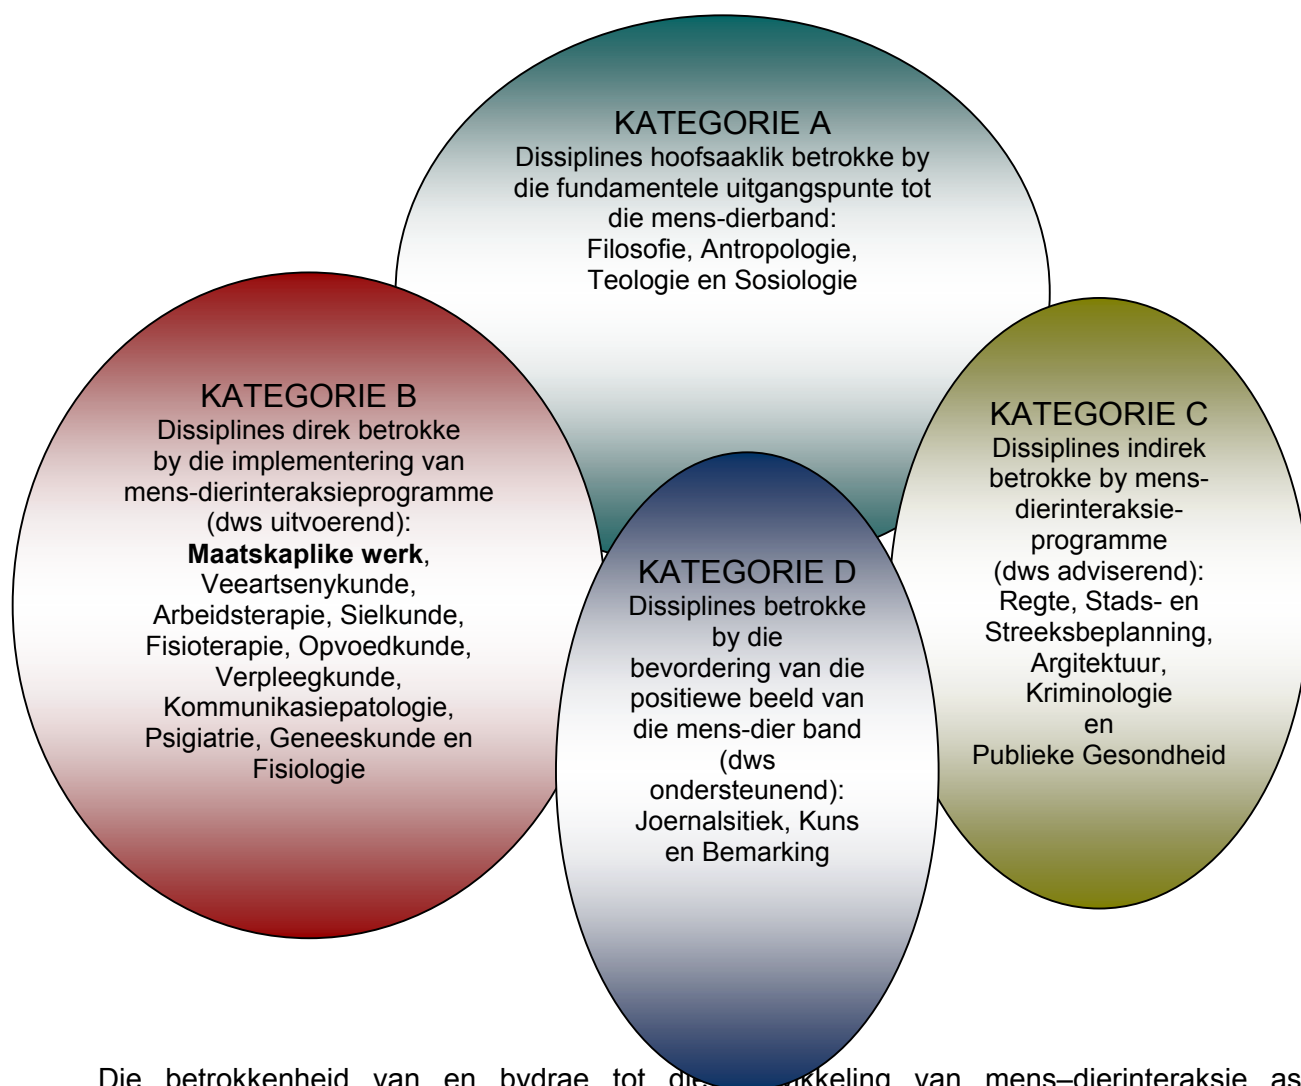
KATEGORIE A
Dissiplines hoofsaaklik betrokke by die fundamentele uitgangspunte tot die mens-dierband:
Filosofie, Antropologie, Teologie en Sosiologie

KATEGORIE B
Dissiplines direk betrokke by die implementering van mens-dierinteraksieprogramme (dws uitvoerend):
**Maatskaplike werk**, Veeartsenykunde, Arbeidsterapie, Sielkunde, Fisioterapie, Opvoedkunde, Verpleegkunde, Kommunikasiepatologie, Psigiatrie, Geneeskunde en Fisiologie

KATEGORIE C
Dissiplines indirek betrokke by mens-dierinteraksie-programme (dws adviserend):
Regte, Stads- en Streeksbeplanning, Argitektuur, Kriminologie en Publieke Gesondheid

KATEGORIE D
Dissiplines betrokke by die bevordering van die positiewe beeld van die mens-dier band (dws ondersteunend):
Joernalsitiek, Kuns en Bemarking

Die betrokkenheid van en bydrae tot di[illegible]kkeling van mens–dierinteraksie as